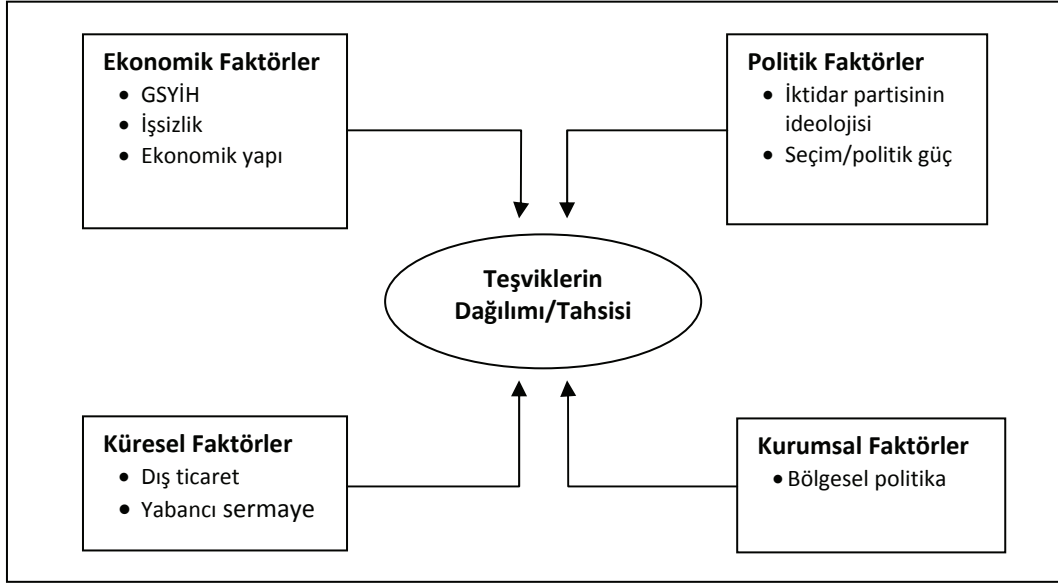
Ekonomik Faktörler
- GSYİH
- İşsizlik
- Ekonomik yapı

Politik Faktörler
- İktidar partisinin ideolojisi
- Seçim/politik güç

Teşviklerin Dağılımı/Tahsisi

Küresel Faktörler
- Dış ticaret
- Yabancı sermaye

Kurumsal Faktörler
- Bölgesel politika